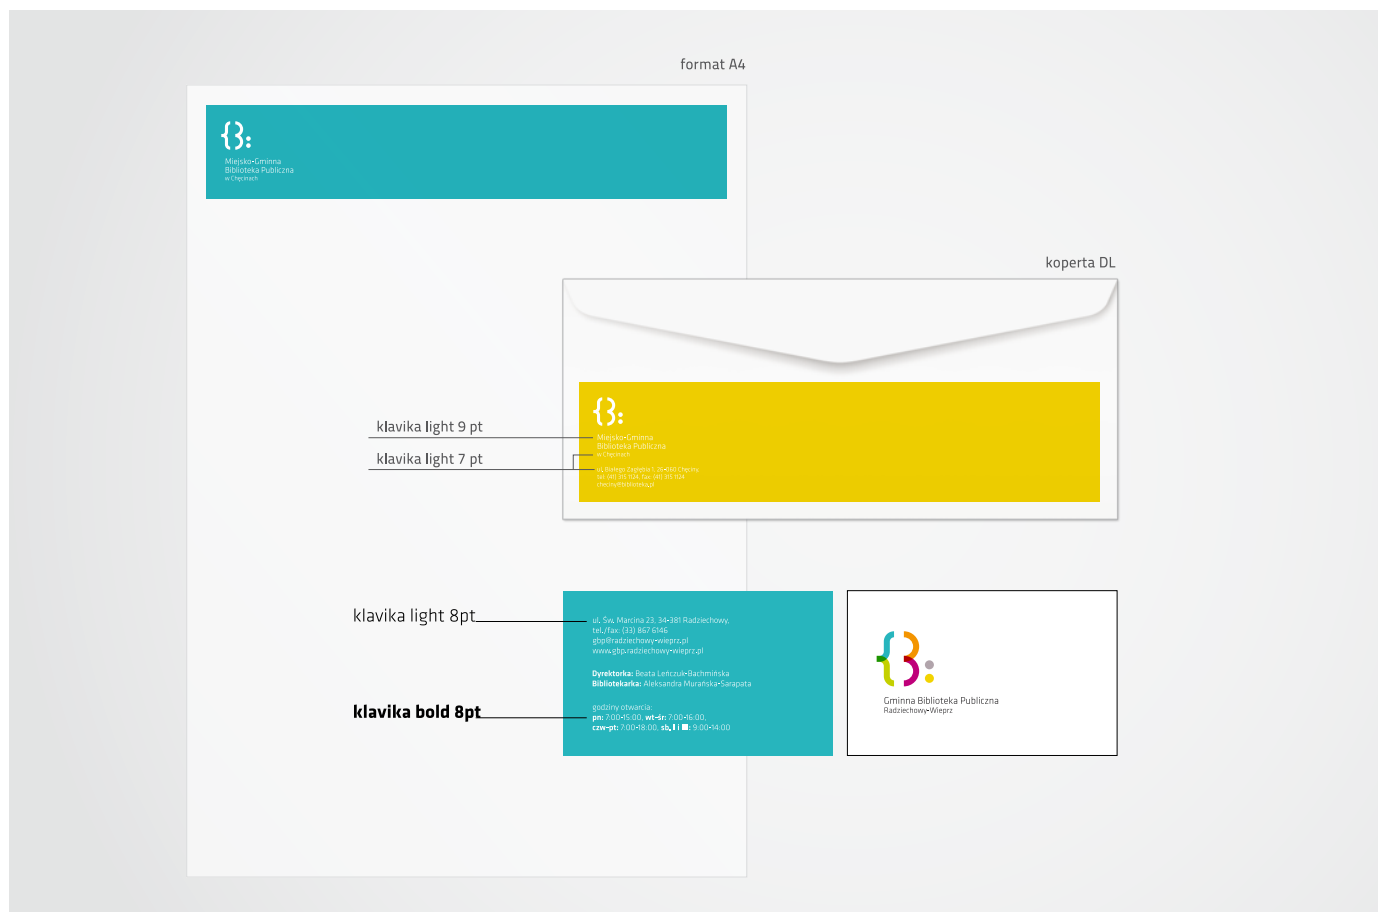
format A4

{B:
Miejsko-Gminna
Biblioteka Publiczna
w Chęcinach

koperta DL

klavika light 9 pt

klavika light 7 pt

{B:
Miejsko-Gminna
Biblioteka Publiczna
w Chęcinach

ul. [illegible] 1, 26-060 Chęciny
tel. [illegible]
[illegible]

klavika light 8pt

klavika bold 8pt

ul. Św. Marcina 23, 34-381 Radziechowy,
tel./fax: (33) 867 6146
gbp@radziechowy-wieprz.pl
www.gbp.radziechowy-wieprz.pl

Dyrektorka: Beata Leńczuk-Bachmińska
Bibliotekarka: Aleksandra Murańska-Sarapata

godziny otwarcia:
pn: 7:00-15:00, wt-śr: 7:00-16:00,
czw-pt: 7:00-18:00, sb, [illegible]: 9:00-14:00

{B:
Gminna Biblioteka Publiczna
Radziechowy-Wieprz